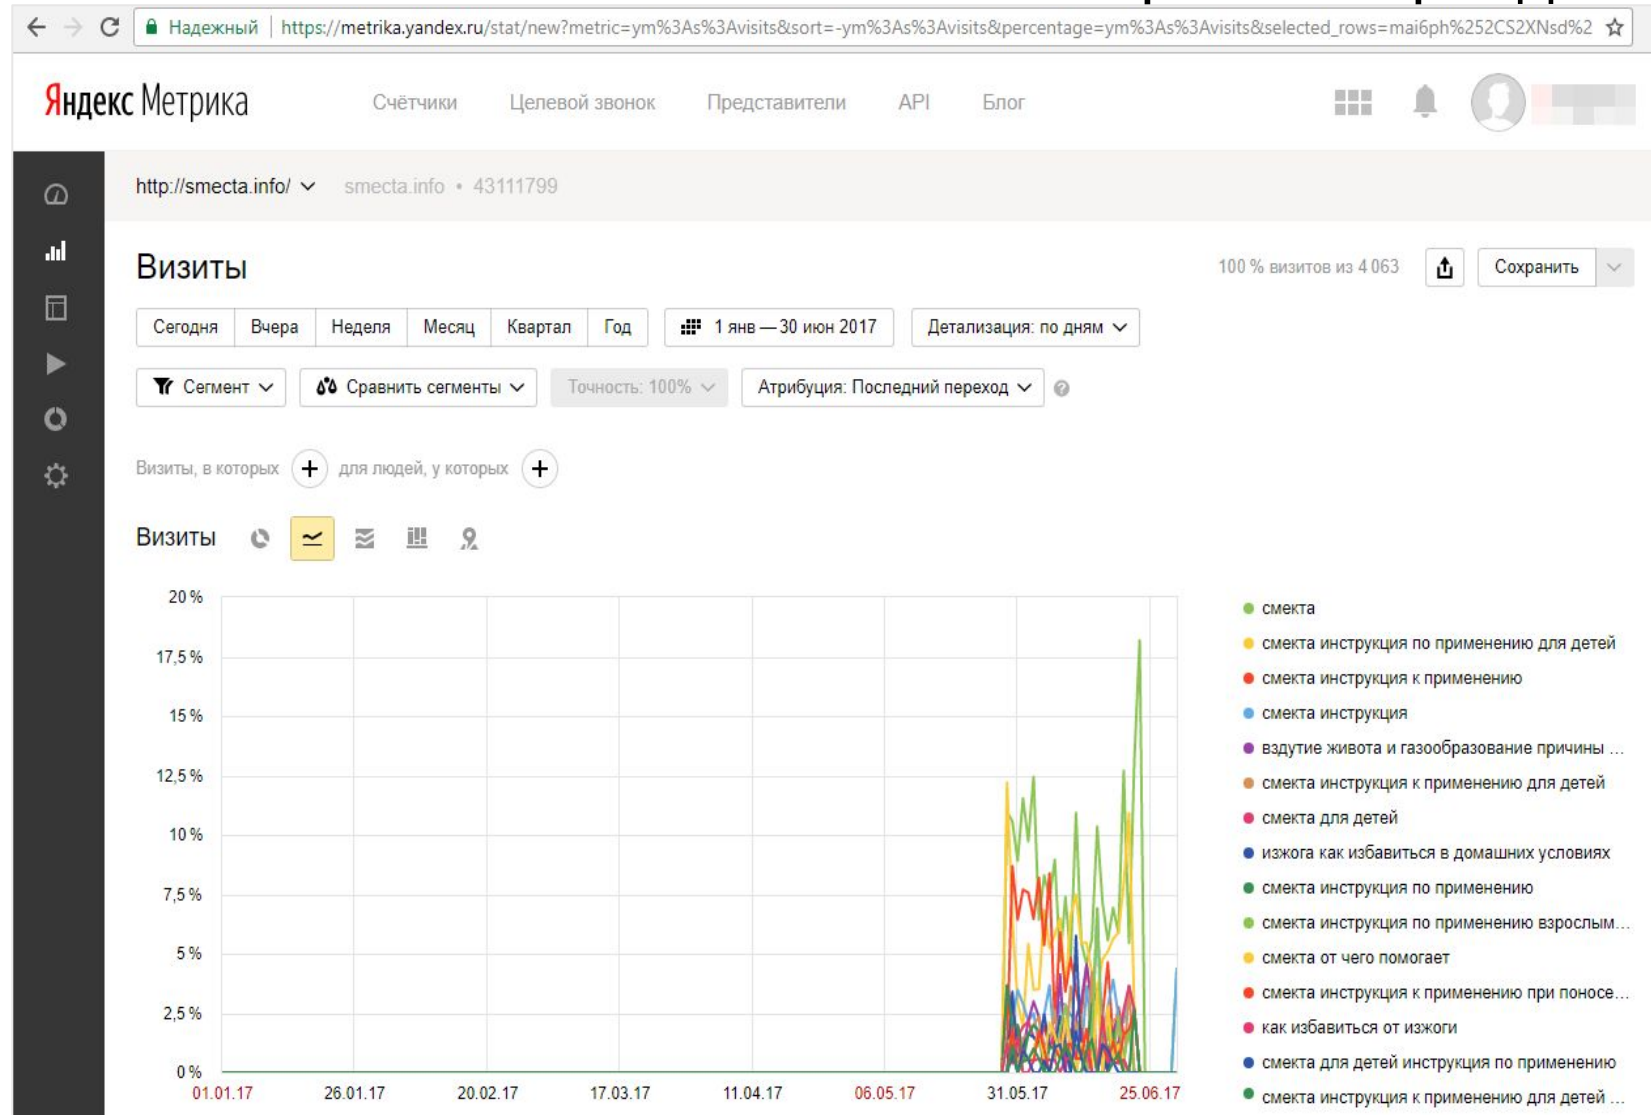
Надежный https://metrika.yandex.ru/stat/new?metric=ym%3As%3Avisits&sort=-ym%3As%3Avisits&percentage=ym%3As%3Avisits&selected_rows=mai6ph%252CS2XNsd%2

Яндекс Метрика Счётчики Целевой звонок Представители API Блог

http://smecta.info/ smecta.info • 43111799

Визиты

100 % визитов из 4 063 Сохранить

Сегодня Вчера Неделя Месяц Квартал Год 1 янв — 30 июн 2017 Детализация: по дням

Сегмент Сравнить сегменты Точность: 100% Атрибуция: Последний переход

Визиты, в которых + для людей, у которых +

Визиты

20 %
17,5 %
15 %
12,5 %
10 %
7,5 %
5 %
2,5 %
0 %

01.01.17 26.01.17 20.02.17 17.03.17 11.04.17 06.05.17 31.05.17 25.06.17

смекта
смекта инструкция по применению для детей
смекта инструкция к применению
смекта инструкция
вздутие живота и газообразование причины ...
смекта инструкция к применению для детей
смекта для детей
изжога как избавиться в домашних условиях
смекта инструкция по применению
смекта инструкция по применению взрослым...
смекта от чего помогает
смекта инструкция к применению при поносе...
как избавиться от изжоги
смекта для детей инструкция по применению
смекта инструкция к применению для детей ...